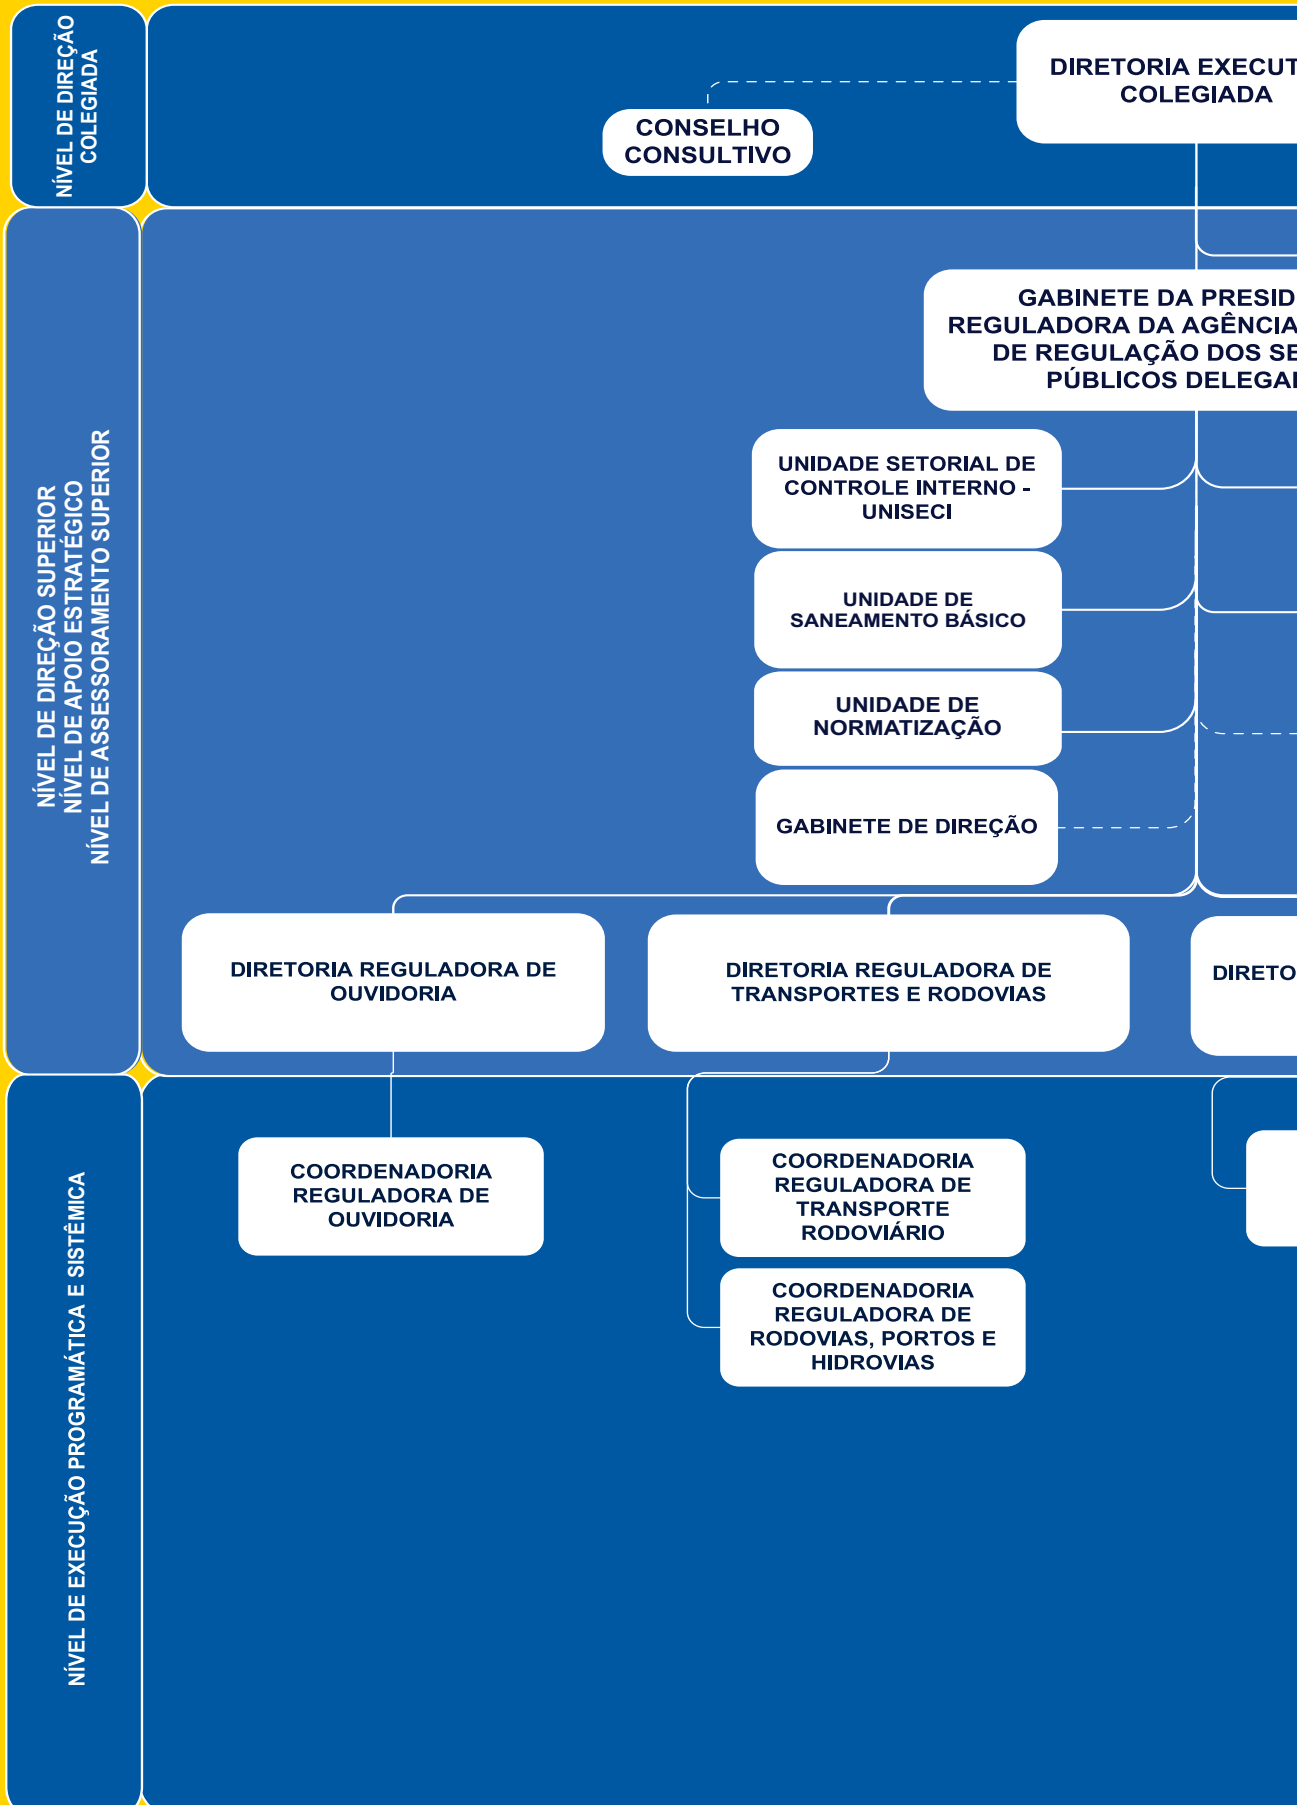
NÍVEL DE DIREÇÃO COLEGIADA

DIRETORIA EXECUT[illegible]
COLEGIADA

CONSELHO CONSULTIVO

NÍVEL DE DIREÇÃO SUPERIOR
NÍVEL DE APOIO ESTRATÉGICO
NÍVEL DE ASSESSORAMENTO SUPERIOR

GABINETE DA PRESID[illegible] REGULADORA DA AGÊNCIA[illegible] DE REGULAÇÃO DOS SE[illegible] PÚBLICOS DELEGA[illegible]

UNIDADE SETORIAL DE CONTROLE INTERNO - UNISECI

UNIDADE DE SANEAMENTO BÁSICO

UNIDADE DE NORMATIZAÇÃO

GABINETE DE DIREÇÃO

DIRETORIA REGULADORA DE OUVIDORIA

DIRETORIA REGULADORA DE TRANSPORTES E RODOVIAS

DIRETO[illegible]

NÍVEL DE EXECUÇÃO PROGRAMÁTICA E SISTÊMICA

COORDENADORIA REGULADORA DE OUVIDORIA

COORDENADORIA REGULADORA DE TRANSPORTE RODOVIÁRIO

COORDENADORIA REGULADORA DE RODOVIAS, PORTOS E HIDROVIAS